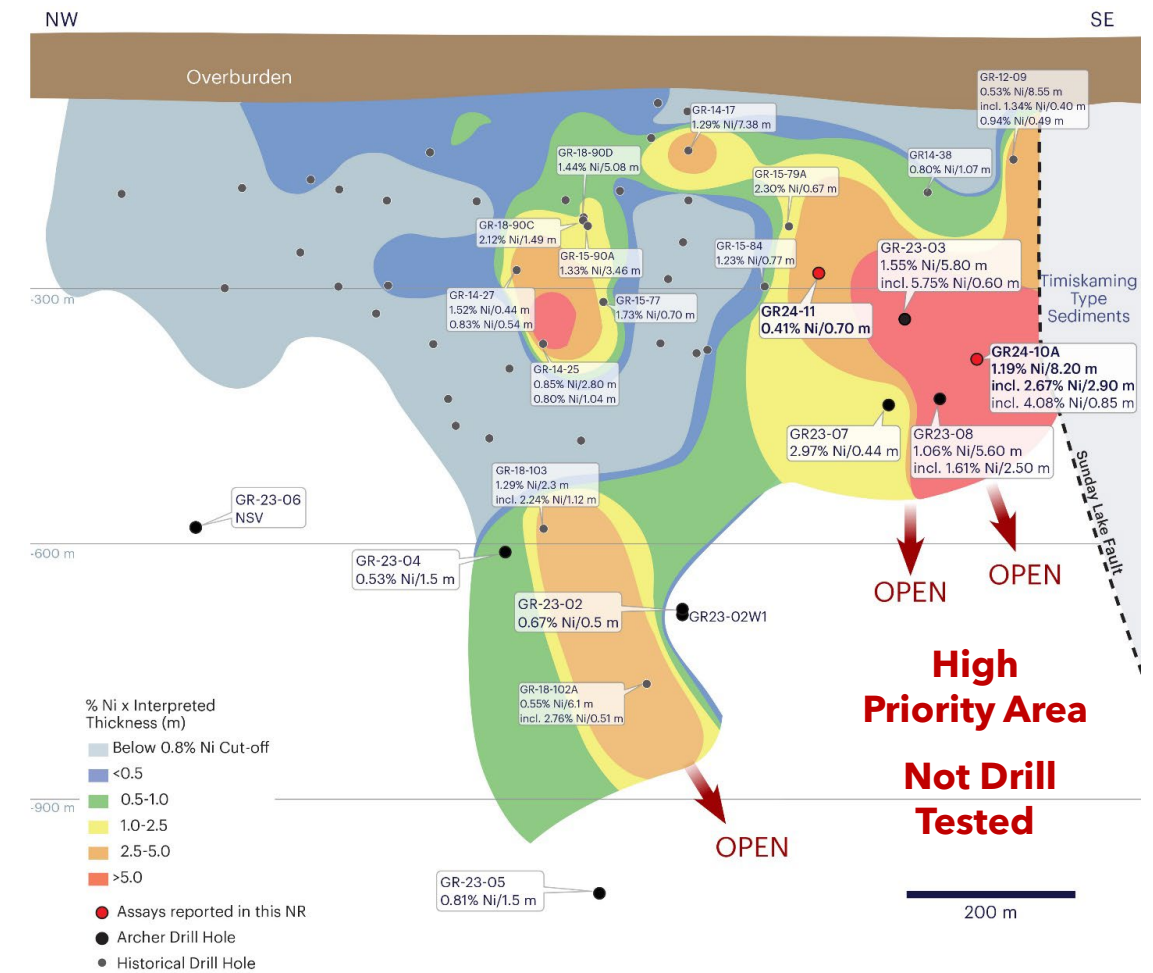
NW

SE

Overburden

GR-12-09
0.53% Ni/8.55 m
incl. 1.34% Ni/0.40 m
0.94% Ni/0.49 m

GR-14-17
1.29% Ni/7.38 m

GR-18-90D
1.44% Ni/5.08 m

GR14-38
0.80% Ni/1.07 m

GR-15-79A
2.30% Ni/0.67 m

GR-18-90C
2.12% Ni/1.49 m

GR-15-90A
1.33% Ni/3.46 m

GR-15-84
1.23% Ni/0.77 m

GR-23-03
1.55% Ni/5.80 m
incl. 5.75% Ni/0.60 m

Timiskaming Type Sediments

-300 m

GR-14-27
1.52% Ni/0.44 m
0.83% Ni/0.54 m

GR-15-77
1.73% Ni/0.70 m

GR24-11
0.41% Ni/0.70 m

GR24-10A
1.19% Ni/8.20 m
incl. 2.67% Ni/2.90 m
incl. 4.08% Ni/0.85 m

GR-14-25
0.85% Ni/2.80 m
0.80% Ni/1.04 m

GR23-07
2.97% Ni/0.44 m

GR23-08
1.06% Ni/5.60 m
incl. 1.61% Ni/2.50 m

Sunday Lake Fault

GR-18-103
1.29% Ni/2.3 m
incl. 2.24% Ni/1.12 m

GR-23-06
NSV

-600 m

GR-23-04
0.53% Ni/1.5 m

OPEN

OPEN

GR-23-02
0.67% Ni/0.5 m

GR23-02W1

High Priority Area

Not Drill Tested

GR-18-102A
0.55% Ni/6.1 m
incl. 2.76% Ni/0.51 m

% Ni x Interpreted Thickness (m)
Below 0.8% Ni Cut-off
<0.5
0.5-1.0
1.0-2.5
2.5-5.0
>5.0

-900 m

OPEN

GR-23-05
0.81% Ni/1.5 m

200 m

Assays reported in this NR
Archer Drill Hole
Historical Drill Hole